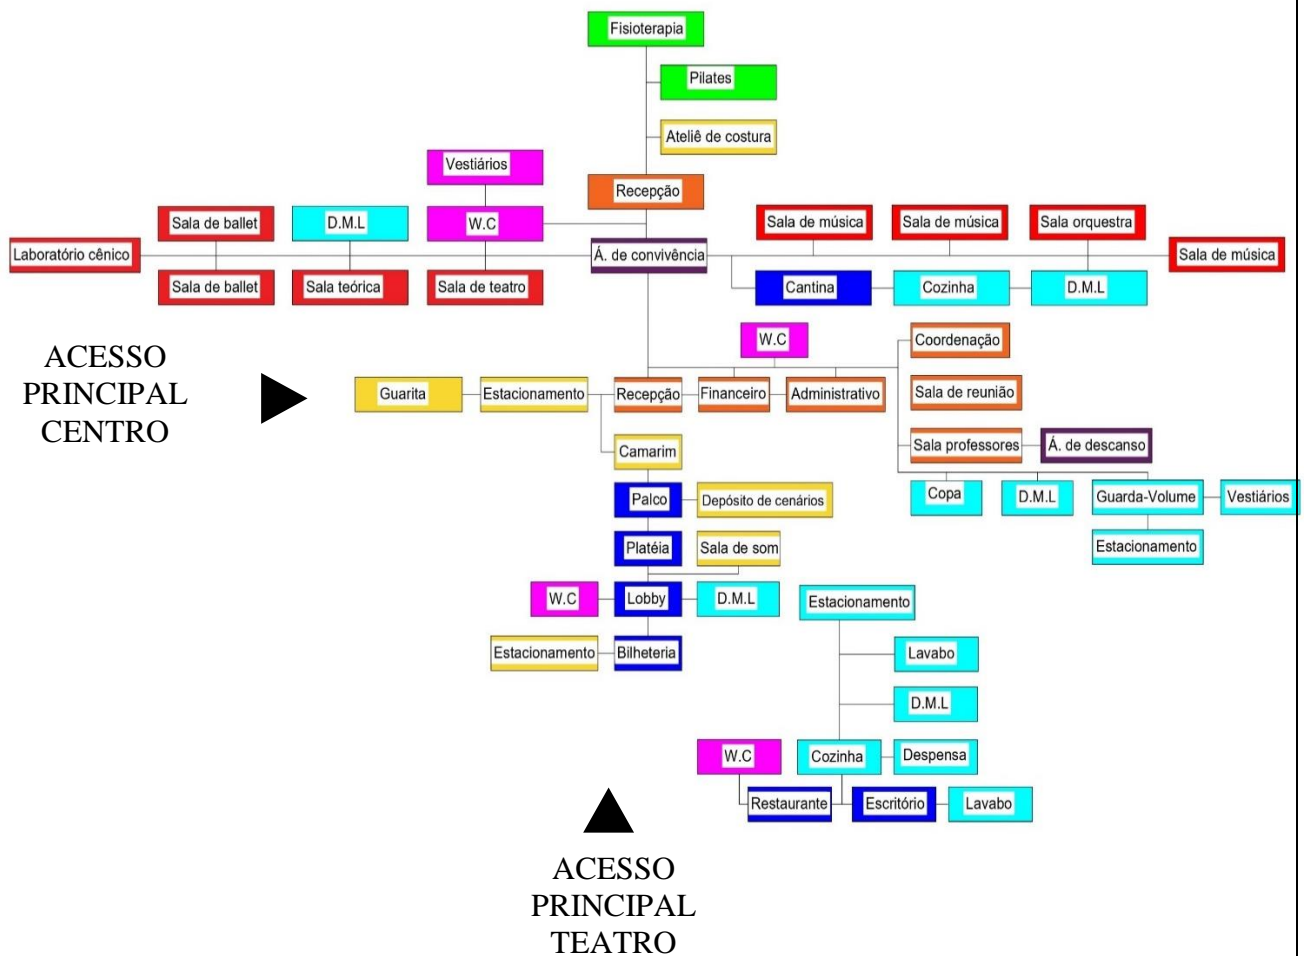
Fisioterapia

Pilates

Ateliê de costura

Vestiários

Recepção

Sala de ballet

D.M.L

W.C

Sala de música

Sala de música

Sala orquestra

Laboratório cênico

Á. de convivência

Sala de música

Sala de ballet

Sala teórica

Sala de teatro

Cantina

Cozinha

D.M.L

W.C

Coordenação

ACESSO PRINCIPAL CENTRO

Guarita

Estacionamento

Recepção

Financeiro

Administrativo

Sala de reunião

Sala professores

Á. de descanso

Camarim

Copa

D.M.L

Guarda-Volume

Vestiários

Palco

Depósito de cenários

Estacionamento

Platéia

Sala de som

W.C

Lobby

D.M.L

Estacionamento

Estacionamento

Bilheteria

Lavabo

D.M.L

W.C

Cozinha

Despensa

Restaurante

Escritório

Lavabo

ACESSO PRINCIPAL TEATRO